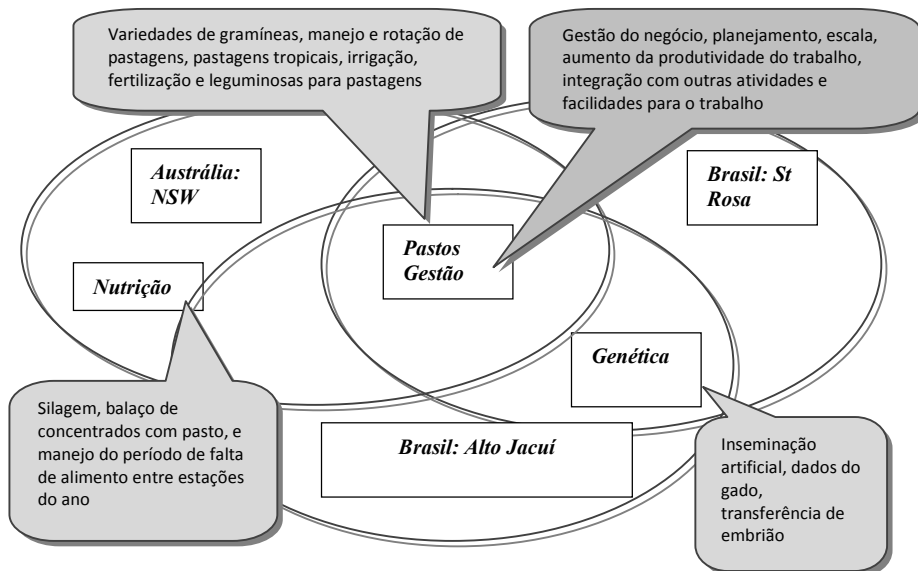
Variedades de gramíneas, manejo e rotação de pastagens, pastagens tropicais, irrigação, fertilização e leguminosas para pastagens

Gestão do negócio, planejamento, escala, aumento da produtividade do trabalho, integração com outras atividades e facilidades para o trabalho

Austrália: NSW

Brasil: St Rosa

Pastos Gestão

Nutrição

Genética

Silagem, balaço de concentrados com pasto, e manejo do período de falta de alimento entre estações do ano

Brasil: Alto Jacuí

Inseminação artificial, dados do gado, transferência de embrião